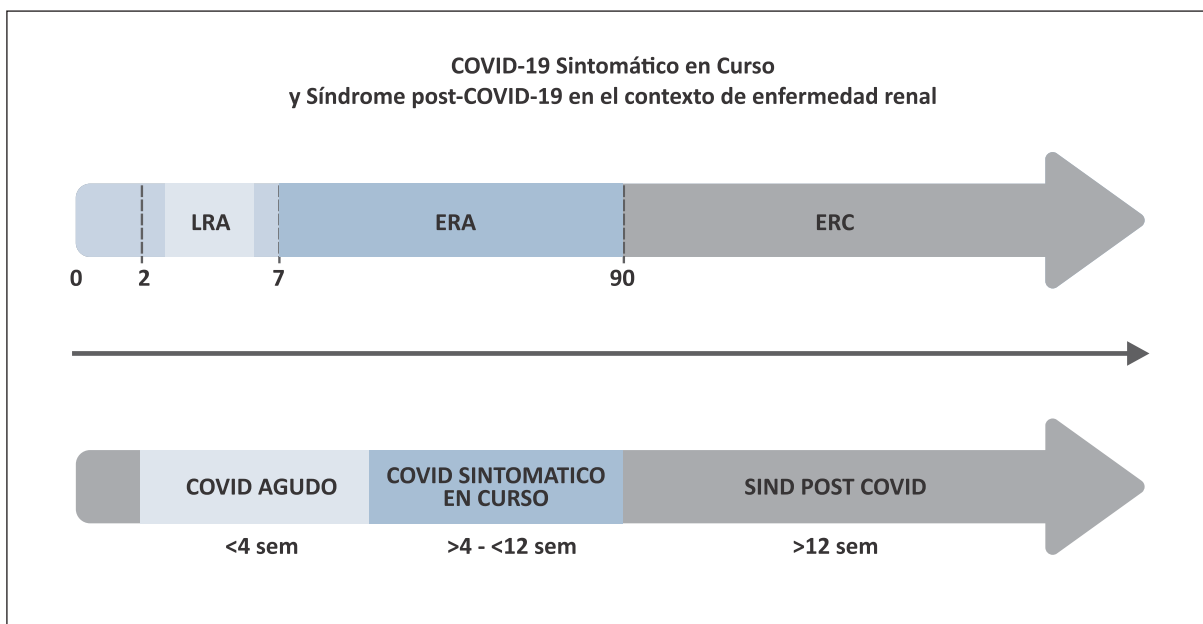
COVID-19 Sintomático en Curso
y Síndrome post-COVID-19 en el contexto de enfermedad renal

LRA

ERA

ERC

0

2

7

90

COVID AGUDO

COVID SINTOMATICO EN CURSO

SIND POST COVID

<4 sem

>4 - <12 sem

>12 sem